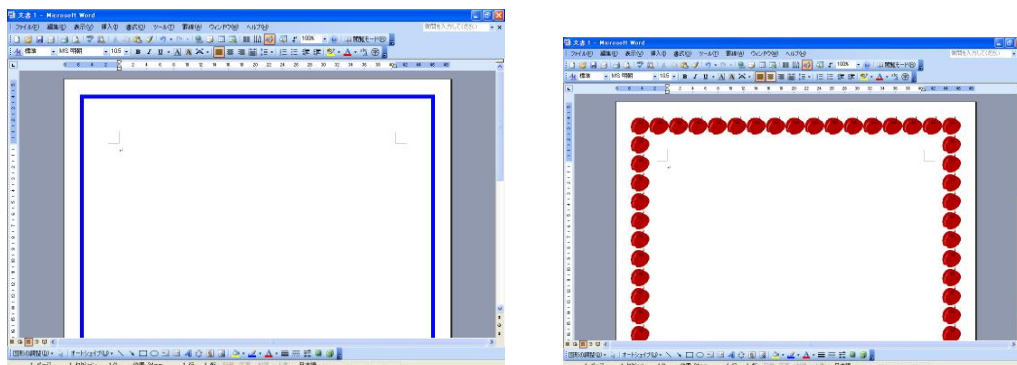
文書 1 - Microsoft Word
ファイル(F) 編集(E) 表示(V) 挿入(I) 書式(O) ツール(T) 罫線(A) ウィンドウ(W) ヘルプ(H)
質問を入力してください
標準 MS 明朝 10.5 B I U A
図形の調整(R) オートシェイプ(U)

文書 1 - Microsoft Word
ファイル(F) 編集(E) 表示(V) 挿入(I) 書式(O) ツール(T) 罫線(A) ウィンドウ(W) ヘルプ(H)
質問を入力してください
100% 閲覧モード(R)
標準 MS 明朝 10.5 B I U A
図形の調整(R) オートシェイプ(U)